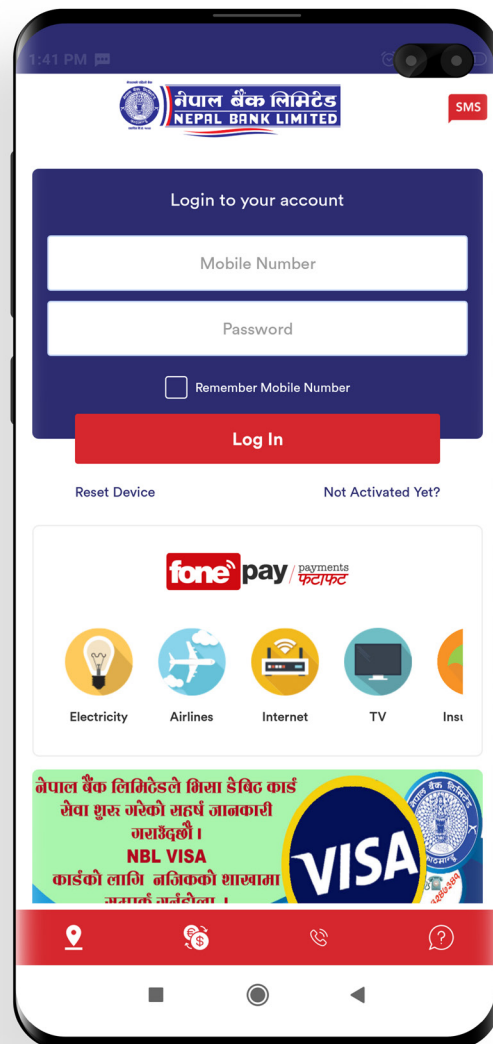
1:41 PM

नेपाल बैंक लिमिटेड
NEPAL BANK LIMITED

SMS

Login to your account

Mobile Number

Password

Remember Mobile Number

Log In

Reset Device

Not Activated Yet?

fone pay payments फटाफट

Electricity

Airlines

Internet

TV

Ins

नेपाल बैंक लिमिटेडले भिसा डेबिट कार्ड सेवा शुरु गरेको सहर्ष जानकारी गराउँदछौं।
NBL VISA
कार्डको लागि नजिकको शाखामा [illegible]

VISA